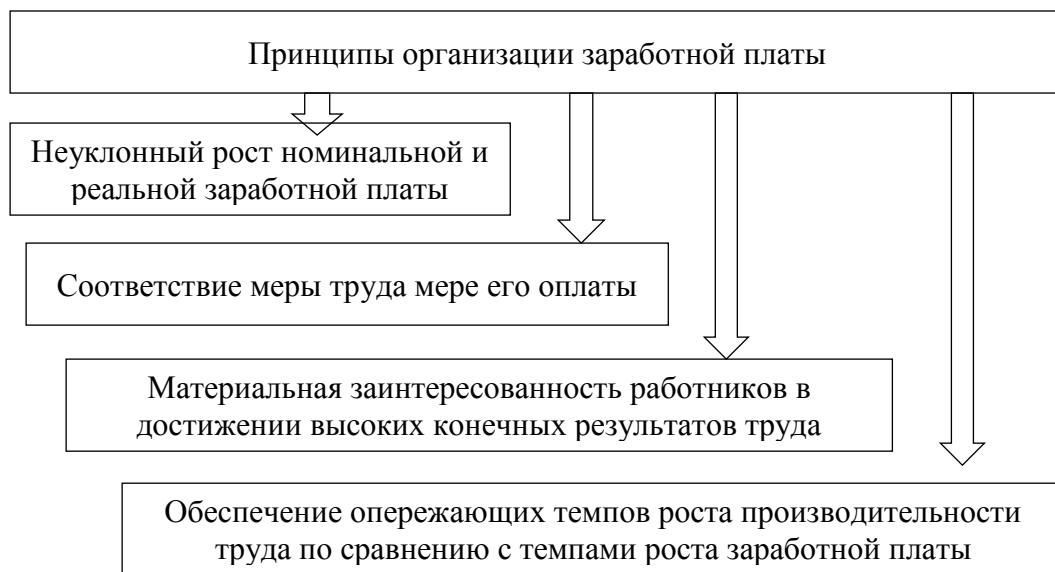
Принципы организации заработной платы

Неуклонный рост номинальной и реальной заработной платы

Соответствие меры труда мере его оплаты

Материальная заинтересованность работников в достижении высоких конечных результатов труда

Обеспечение опережающих темпов роста производительности труда по сравнению с темпами роста заработной платы